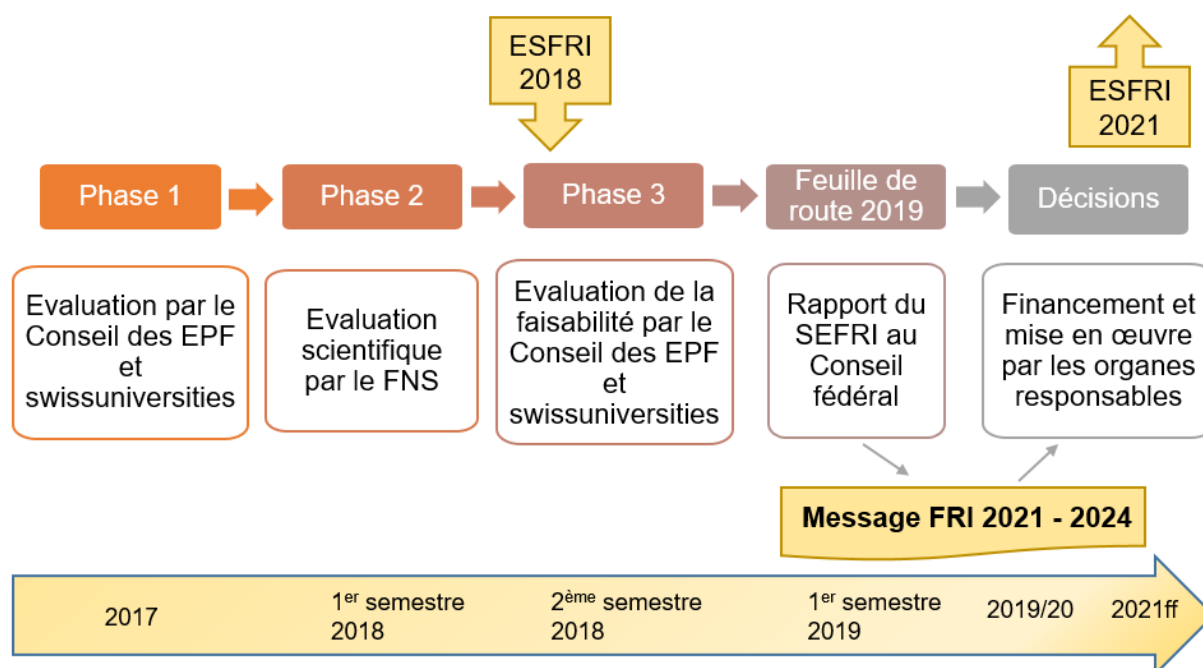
ESFRI 2018

ESFRI 2021

Phase 1

Phase 2

Phase 3

Feuille de route 2019

Décisions

Evaluation par le Conseil des EPF et swissuniversities

Evaluation scientifique par le FNS

Evaluation de la faisabilité par le Conseil des EPF et swissuniversities

Rapport du SEFRI au Conseil fédéral

Financement et mise en œuvre par les organes responsables

Message FRI 2021 - 2024

2017

1$^{er}$ semestre 2018

2$^{ème}$ semestre 2018

1$^{er}$ semestre 2019

2019/20

2021ff